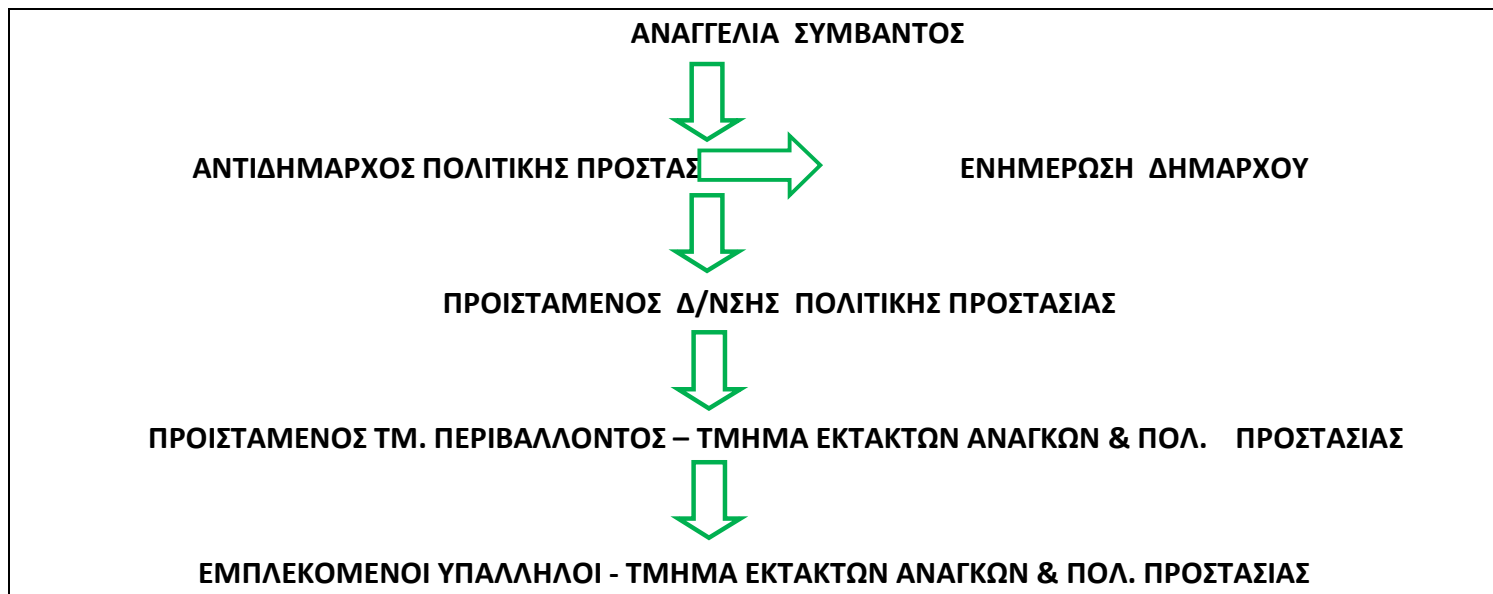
ΑΝΑΓΓΕΛΙΑ ΣΥΜΒΑΝΤΟΣ

ΑΝΤΙΔΗΜΑΡΧΟΣ ΠΟΛΙΤΙΚΗΣ ΠΡΟΣΤΑΣ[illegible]

ΕΝΗΜΕΡΩΣΗ ΔΗΜΑΡΧΟΥ

ΠΡΟΙΣΤΑΜΕΝΟΣ Δ/ΝΣΗΣ ΠΟΛΙΤΙΚΗΣ ΠΡΟΣΤΑΣΙΑΣ

ΠΡΟΙΣΤΑΜΕΝΟΣ ΤΜ. ΠΕΡΙΒΑΛΛΟΝΤΟΣ – ΤΜΗΜΑ ΕΚΤΑΚΤΩΝ ΑΝΑΓΚΩΝ & ΠΟΛ. ΠΡΟΣΤΑΣΙΑΣ

ΕΜΠΛΕΚΟΜΕΝΟΙ ΥΠΑΛΛΗΛΟΙ - ΤΜΗΜΑ ΕΚΤΑΚΤΩΝ ΑΝΑΓΚΩΝ & ΠΟΛ. ΠΡΟΣΤΑΣΙΑΣ